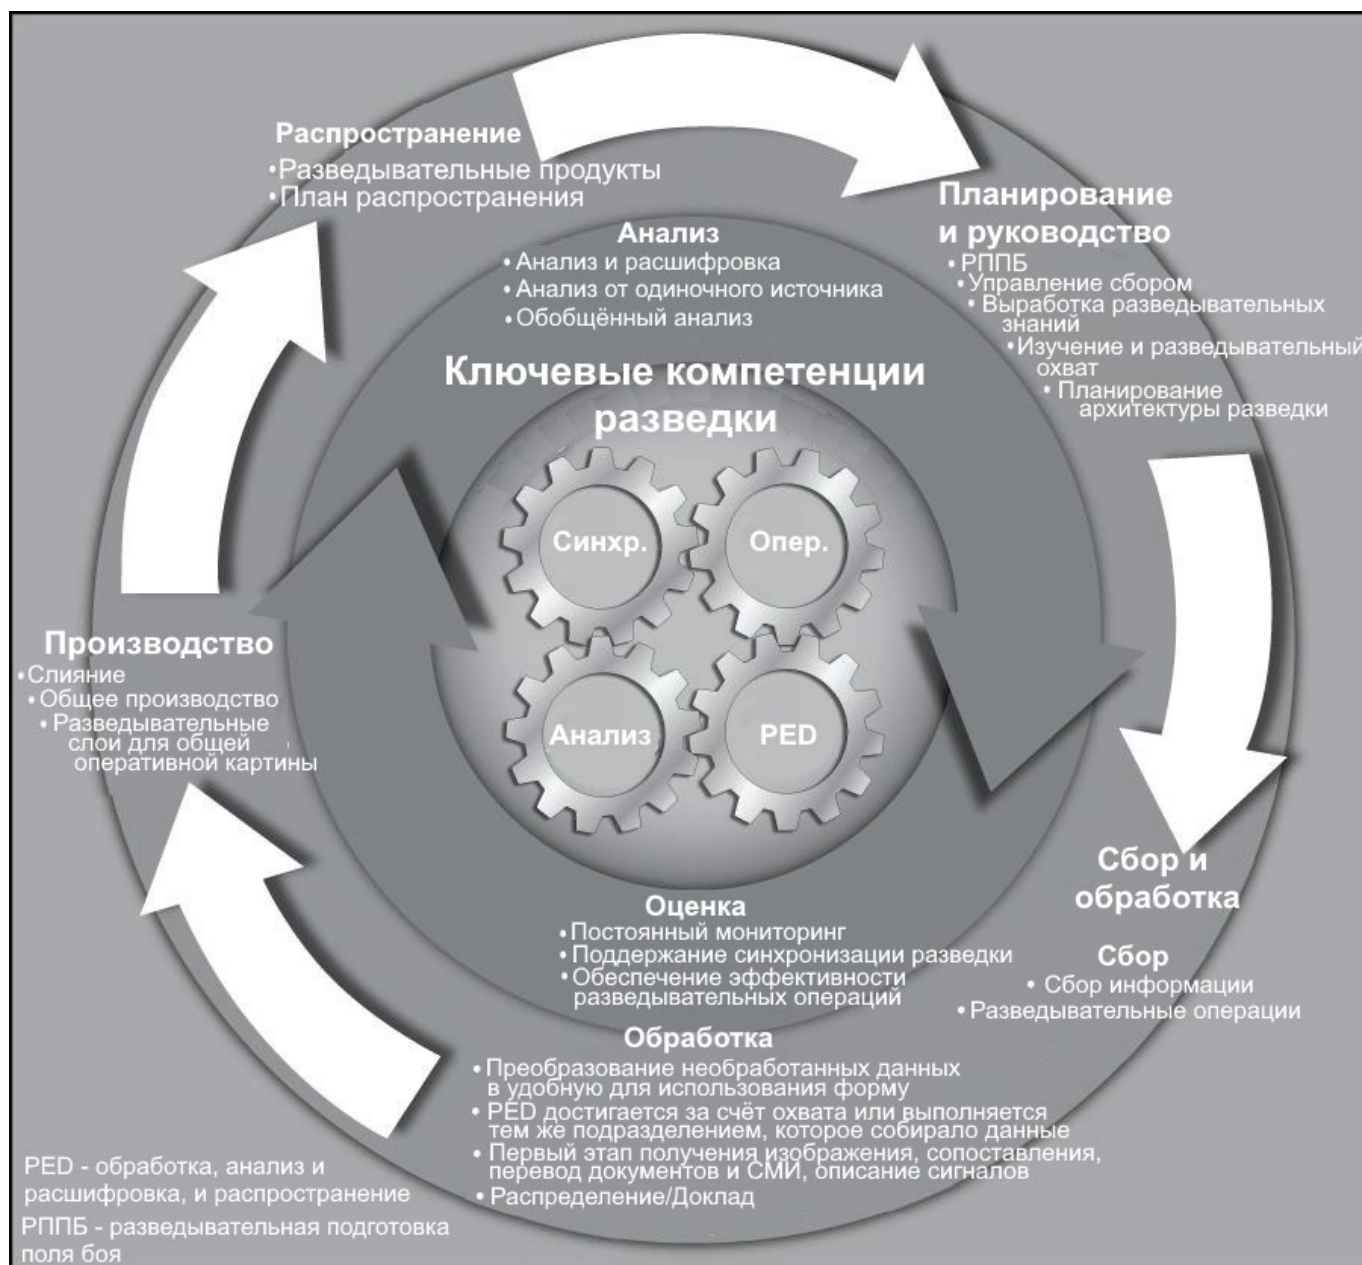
Распространение
•Разведывательные продукты
•План распространения

Планирование и руководство
•РППБ
•Управление сбором
•Выработка разведывательных знаний
•Изучение и разведывательный охват
•Планирование архитектуры разведки

Анализ
•Анализ и расшифровка
•Анализ от одиночного источника
•Обобщённый анализ

Ключевые компетенции разведки

Синхр.
Опер.
Анализ
PED

Производство
•Слияние
•Общее производство
•Разведывательные слои для общей оперативной картины

Сбор и обработка

Сбор
•Сбор информации
•Разведывательные операции

Оценка
•Постоянный мониторинг
•Поддержание синхронизации разведки
•Обеспечение эффективности разведывательных операций

Обработка
•Преобразование необработанных данных в удобную для использования форму
•PED достигается за счёт охвата или выполняется тем же подразделением, которое собирало данные
•Первый этап получения изображения, сопоставления, перевод документов и СМИ, описание сигналов
•Распределение/Доклад

PED - обработка, анализ и расшифровка, и распространение
РППБ - разведывательная подготовка поля боя